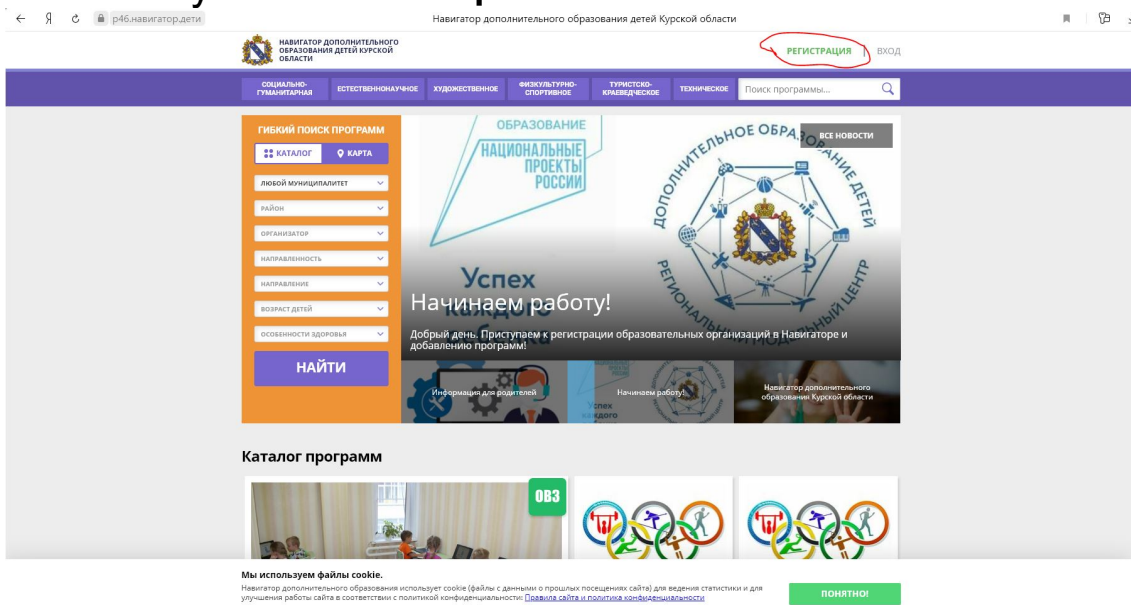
р46.навигатор.дети

Навигатор дополнительного образования детей Курской области

НАВИГАТОР ДОПОЛНИТЕЛЬНОГО ОБРАЗОВАНИЯ ДЕТЕЙ КУРСКОЙ ОБЛАСТИ

РЕГИСТРАЦИЯ | ВХОД

СОЦИАЛЬНО-ГУМАНИТАРНАЯ | ЕСТЕСТВЕННОНАУЧНОЕ | ХУДОЖЕСТВЕННОЕ | ФИЗКУЛЬТУРНО-СПОРТИВНОЕ | ТУРИСТСКО-КРАЕВЕДЧЕСКОЕ | ТЕХНИЧЕСКОЕ

Поиск программы...

ГИБКИЙ ПОИСК ПРОГРАММ

КАТАЛОГ | КАРТА

ЛЮБОЙ МУНИЦИПАЛИТЕТ

РАЙОН

ОРГАНИЗАТОР

НАПРАВЛЕННОСТЬ

НАПРАВЛЕНИЕ

ВОЗРАСТ ДЕТЕЙ

ОСОБЕННОСТИ ЗДОРОВЬЯ

НАЙТИ

ОБРАЗОВАНИЕ

НАЦИОНАЛЬНЫЕ ПРОЕКТЫ РОССИИ

Успех каждого

ДОПОЛНИТЕЛЬНОЕ ОБРАЗОВАНИЕ ДЕТЕЙ

РЕГИОНАЛЬНЫЙ МОДЕЛЬНЫЙ ЦЕНТР

ВСЕ НОВОСТИ

Начинаем работу!

Добрый день. Приступаем к регистрации образовательных организаций в Навигаторе и добавлению программ!

Информация для родителей

Начинаем работу!

Навигатор дополнительного образования Курской области

Каталог программ

ОВЗ

Мы используем файлы cookie.

Навигатор дополнительного образования использует cookie (файлы с данными о прошлых посещениях сайта) для ведения статистики и для улучшения работы сайта в соответствии с политикой конфиденциальности: Правила сайта и политика конфиденциальности

ПОНЯТНО!